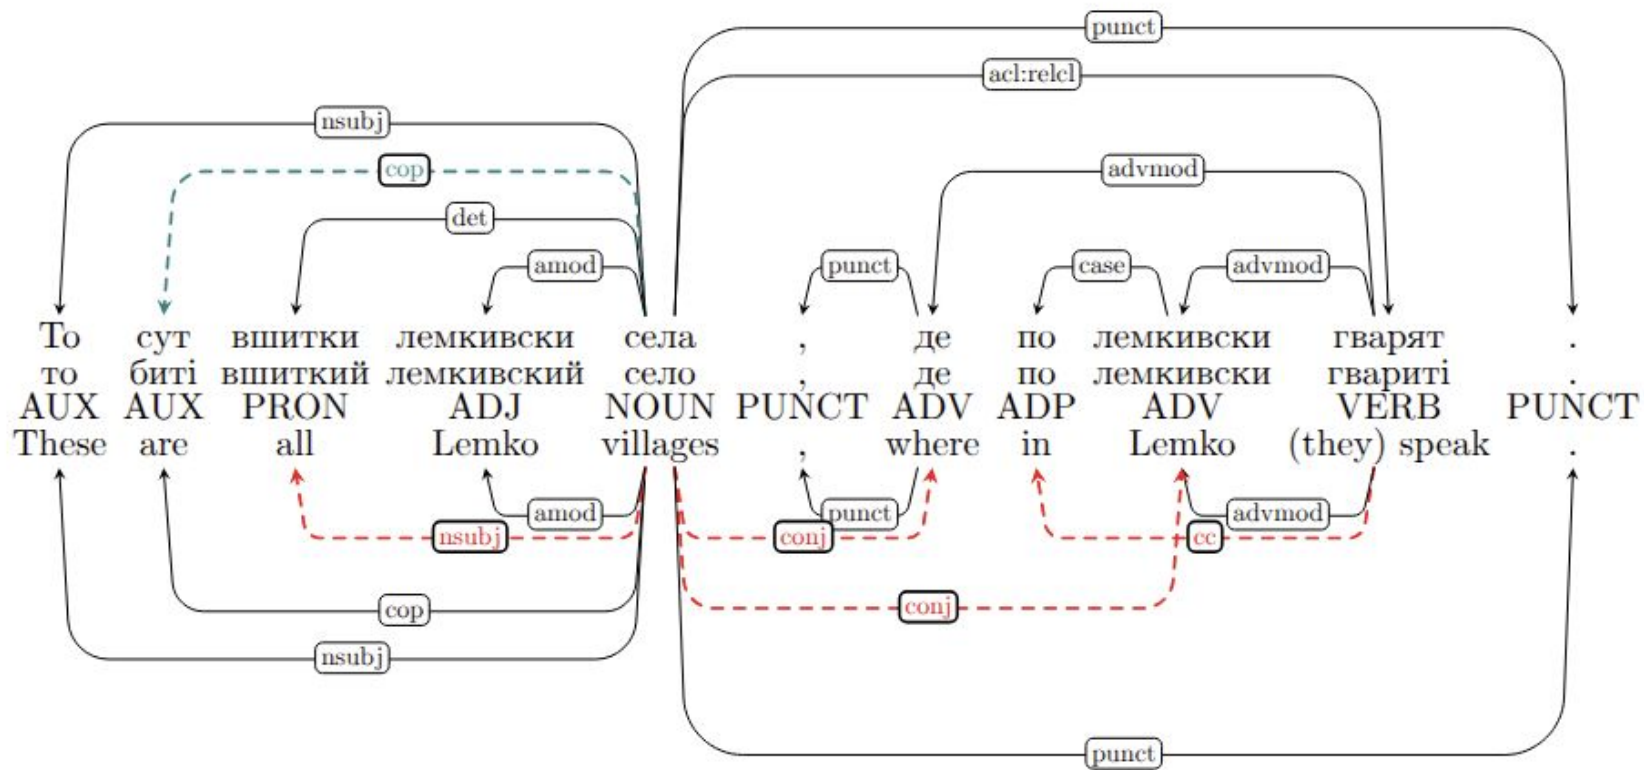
punct
acl:relcl
nsubj
cop
advmod
det
amod
punct
case
advmod

| То | сут | вшитки | лемкивски | села | , | де | по | лемкивски | гварят | . |
|---|---|---|---|---|---|---|---|---|---|---|
| то | биті | вшиткий | лемкивский | село | , | де | по | лемкивски | гварити | . |
| AUX | AUX | PRON | ADJ | NOUN | PUNCT | ADV | ADP | ADV | VERB | PUNCT |
| These | are | all | Lemko | villages | , | where | in | Lemko | (they) speak | . |

amod
punct
advmod
nsubj
conj
cc
cop
conj
nsubj
punct